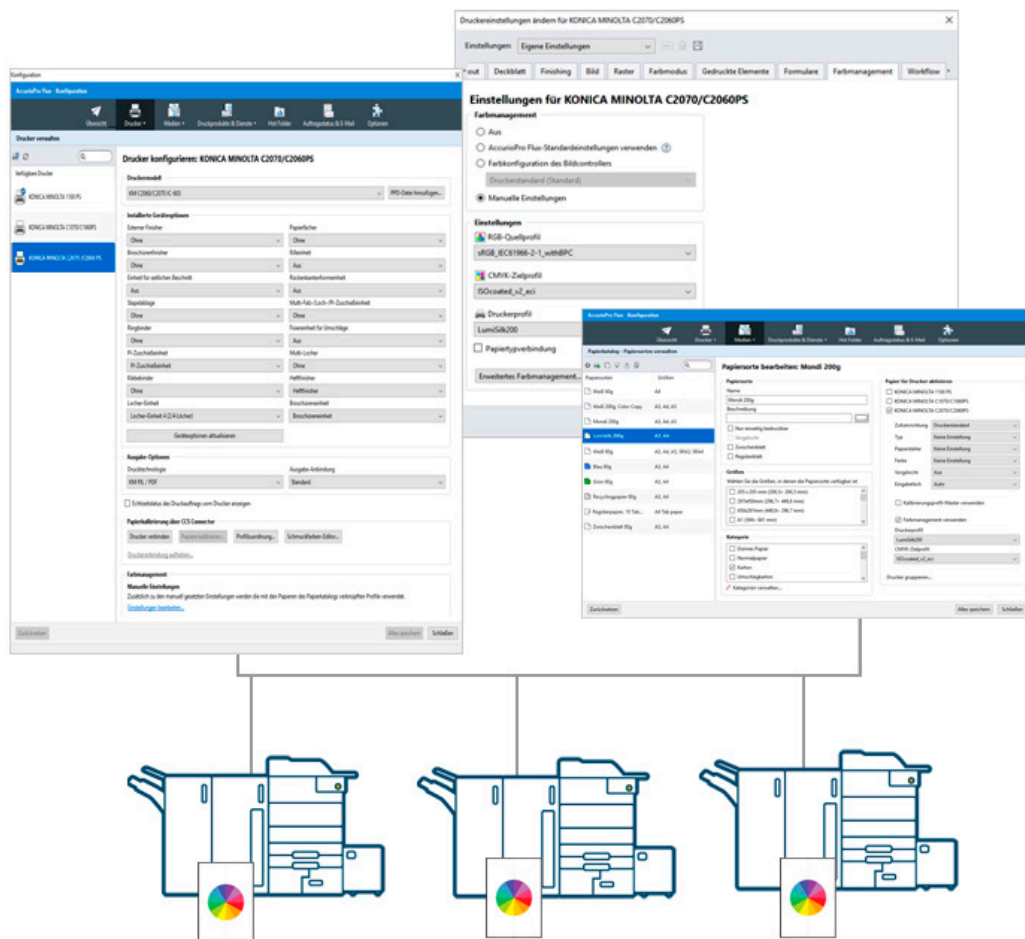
Druckereinstellungen ändern für KONICA MINOLTA C2070/C2060PS

Einstellungen: Eigene Einstellungen

Layout | Deckblatt | Finishing | Bild | Raster | Farbmodus | Gedruckte Elemente | Formulare | Farbmanagement | Workflow

Einstellungen für KONICA MINOLTA C2070/C2060PS

Farbmanagement
Aus
AccurioPro Flux-Standardeinstellungen verwenden
Farbkonfiguration des Bildcontrollers
Druckerstandard (Standard)
Manuelle Einstellungen

Einstellungen
RGB-Quellprofil
sRGB_IEC61966-2-1_withBPC
CMYK-Zielprofil
ISOcoated_v2_eci
Druckerprofil
LumiSilk200
Papiertypverbindung
Erweitertes Farbmanagement...

Konfiguration
AccurioPro Flux - Konfiguration
Übersicht | Drucker | Medien | Druckprodukte & Dienste | Hot Folder | Auftragsstatus & E-Mail | Optionen

Drucker verwalten
Verfügbare Drucker
KONICA MINOLTA 1100 PS
KONICA MINOLTA C1070/C1060PS
KONICA MINOLTA C2070/C2060 PS

Drucker konfigurieren: KONICA MINOLTA C2070/C2060PS
Druckermodell
KM C2060/C2070 IC-603
PPD-Datei hinzufügen...
Installierte Geräteoptionen
Externe Finisher: Ohne
Papierfächer: Ohne
Broschürenfinisher: Ohne
Rillenmit: Aus
Einheit für seitlichen Beschnitt: Aus
Rückenkantenformeinheit: Aus
Stapelablage: Ohne
Multi-Falz-/Loch-/Pi-Zuschießeinheit: Ohne
Ringbinder: Ohne
Falzeinheit für Umschläge: Aus
PI-Zuschießeinheit: PI-Zuschießeinheit
Multi-Locher: Ohne
Klebebinder: Ohne
Heftfinisher: Heftfinisher
Locher-Einheit: Locher-Einheit 4 (2/4 Löcher)
Broschüreneinheit: Broschüreneinheit
Geräteoptionen aktualisieren
Ausgabe-Optionen
Drucktechnologie: KM PJL / PDF
Ausgabe-Anbindung: Standard
Echtzeitstatus des Druckauftrags vom Drucker anzeigen
Papierkalibrierung über CCS Connector
Drucker verbinden | Papier kalibrieren... | Profilzuordnung... | Schmuckfarben-Editor...
Druckeranbindung aufheben...
Farbmanagement
Manuelle Einstellungen
Zusätzlich zu den manuell gesetzten Einstellungen werden die mit den Papieren des Papierkatalogs verknüpften Profile verwendet.
Einstellungen bearbeiten...
Zurücksetzen | Alles speichern | Schließen

AccurioPro Flux - Konfiguration
Übersicht | Drucker | Medien | Druckprodukte & Dienste | Hot Folder | Auftragsstatus & E-Mail | Optionen
Papierkatalog - Papiersorten verwalten
Papiersorten | Größen
Weiß 60g | A4
Weiß 200g, Color Copy | A3, A4, A5
Mondi 200g | A3, A4
LumiSilk 200g | A3, A4
Weiß 80g | A3, A4, A5, SRA3, SRA4
Blau 80g | A3, A4
Grün 80g | A3, A4
Recyclingpapier 80g | A3, A4
Registerpapier, 10 Tab. | A4 Tab paper
Zwischenblatt 80g | A3, A4

Papiersorte bearbeiten: Mondi 200g
Papiersorte
Name
Mondi 200g
Beschreibung
Nur einseitig bedruckbar
Vorgelocht
Zwischenblatt
Registerblatt
Größen
Wählen Sie die Größen, in denen die Papiersorte verfügbar ist:
225 x 320 mm (298,5 x 298,5 mm)
297x450mm (298,5 x 449,5 mm)
450x297mm (449,5 x 298,7 mm)
A1 (594 x 841 mm)
Kategorie
Dünnes Papier
Normalpapier
Karton
Umschlagkarton
Kategorien verwalten...

Papier für Drucker aktivieren
KONICA MINOLTA 1100 PS
KONICA MINOLTA C1070/C1060PS
KONICA MINOLTA C2070/C2060PS
Zufuhrrichtung: Druckerstandard
Typ: Keine Einstellung
Papierstärke: Keine Einstellung
Farbe: Keine Einstellung
Vorgelocht: Aus
Eingabefach: Auto
Kalibrierungsprofil-Master verwenden
Farbmanagement verwenden
Druckerprofil: LumiSilk200
CMYK-Zielprofil: ISOcoated_v2_eci
Drucker gruppieren...
Zurücksetzen | Alles speichern | Schließen